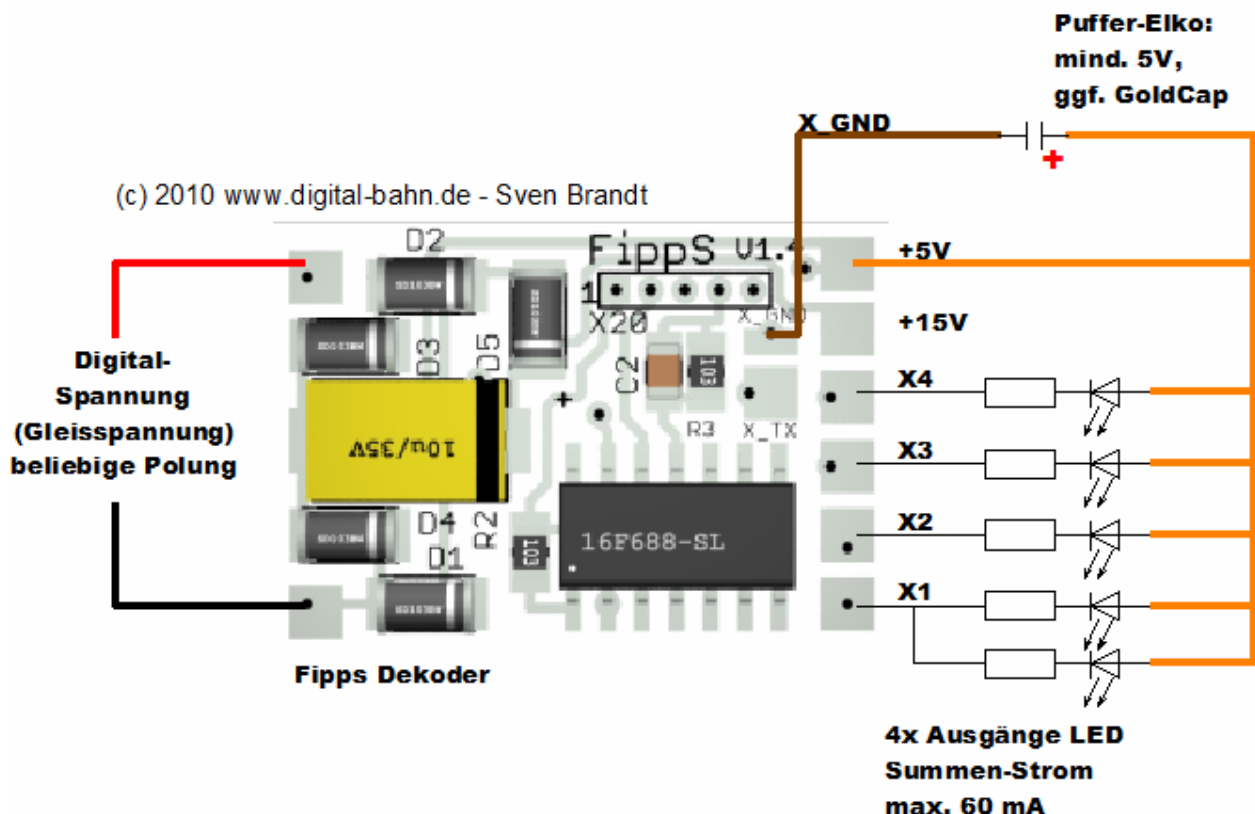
Puffer-Elko:
mind. 5V,
ggf. GoldCap

X_GND

+

(c) 2010 www.digital-bahn.de - Sven Brandt

D2

FippS V1.4

1

X20

X_GND

+5V

+15V

Digital-
Spannung
(Gleisspannung)
beliebige Polung

D3

D5

C2

103

10u/35V

+

R3

X_TX

X4

X3

X2

X1

D4

R2

103

16F688-SL

D1

Fipps Dekoder

4x Ausgänge LED
Summen-Strom
max. 60 mA